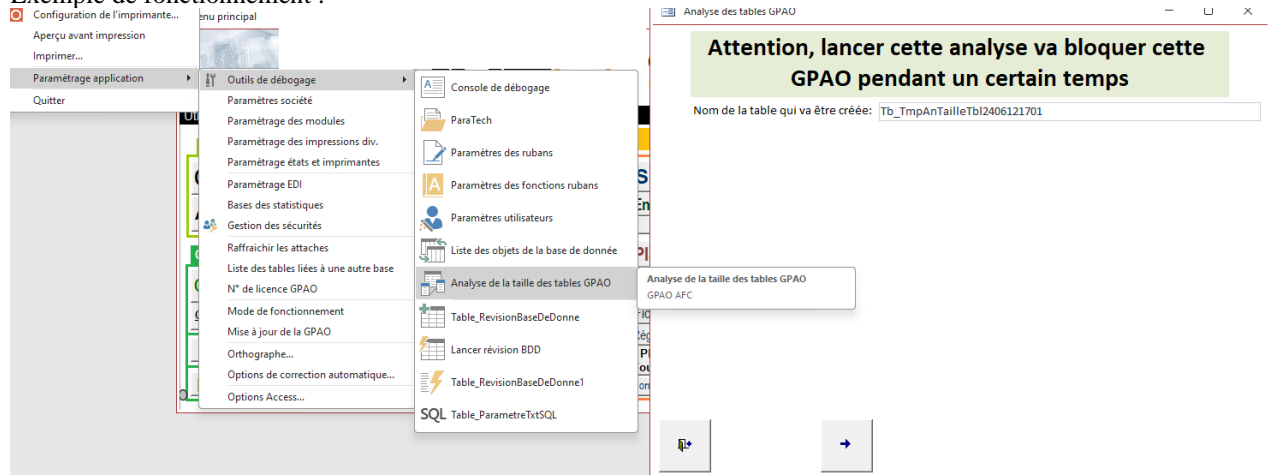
Exemple de fonctionnement :

Configuration de l'imprimante...
Aperçu avant impression
Imprimer...
Paramétrage application
Quitter

enu principal

Outils de débogage
Paramètres société
Paramétrage des modules
Paramétrage des impressions div.
Paramétrage états et imprimantes
Paramétrage EDI
Bases des statistiques
Gestion des sécurités
Raffraichir les attaches
Liste des tables liées à une autre base
N° de licence GPAO
Mode de fonctionnement
Mise à jour de la GPAO
Orthographe...
Options de correction automatique...
Options Access...

Console de débogage
ParaTech
Paramètres des rubans
Paramètres des fonctions rubans
Paramètres utilisateurs
Liste des objets de la base de donnée
Analyse de la taille des tables GPAO
Table_RevisionBaseDeDonne
Lancer révision BDD
Table_RevisionBaseDeDonne1
SQL Table_ParametreTxtSQL

Analyse de la taille des tables GPAO
GPAO AFC

Analyse des tables GPAO

Attention, lancer cette analyse va bloquer cette GPAO pendant un certain temps

Nom de la table qui va être créée: Tb_TmpAnTailleTbl2406121701